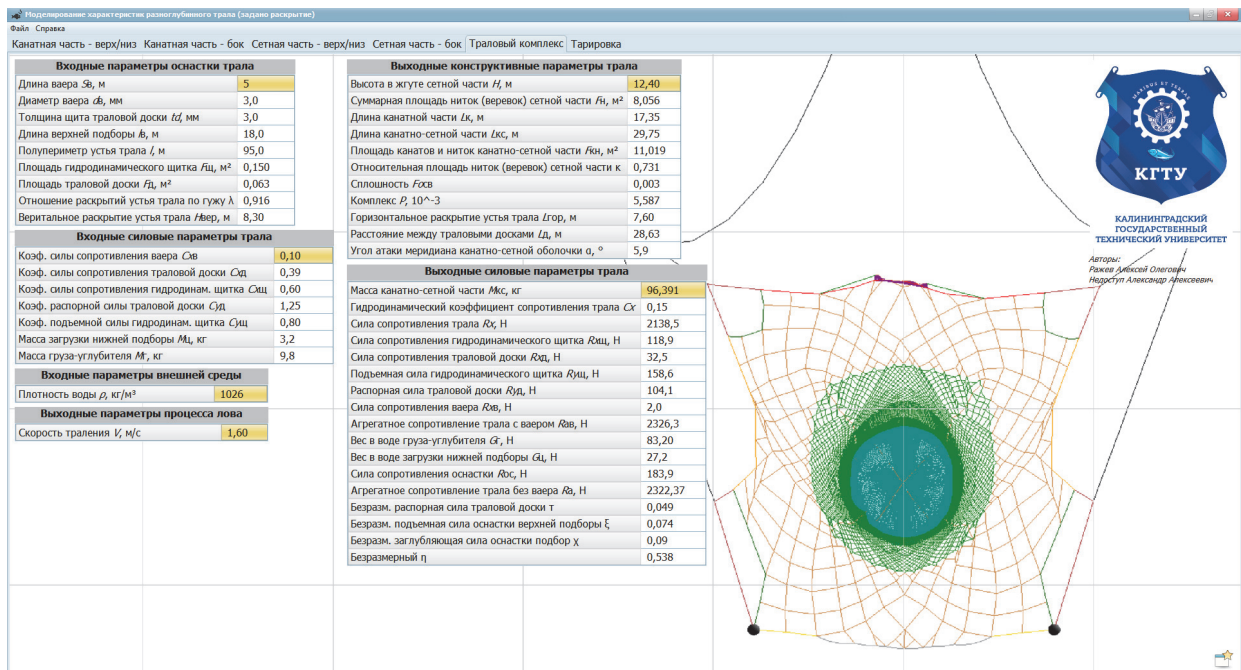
Моделирование характеристик разноглубинного трала (задано раскрытие)
Файл Справка
Канатная часть - верх/низ | Канатная часть - бок | Сетная часть - верх/низ | Сетная часть - бок | Траловый комплекс | Тарировка

| Входные параметры оснастки трала | |
|---|---|
| Длина ваера Sв, м | 5 |
| Диаметр ваера dв, мм | 3,0 |
| Толщина щита траловой доски td, мм | 3,0 |
| Длина верхней подборы lв, м | 18,0 |
| Полупериметр устья трала l, м | 95,0 |
| Площадь гидродинамического щитка Fщ, м² | 0,150 |
| Площадь траловой доски Fд, м² | 0,063 |
| Отношение раскрытий устья трала по гужу λ | 0,916 |
| Веритальное раскрытие устья трала Hвер, м | 8,30 |

| Входные силовые параметры трала | |
|---|---|
| Коэф. силы сопротивления ваера Cxв | 0,10 |
| Коэф. силы сопротивления траловой доски Cxд | 0,39 |
| Коэф. силы сопротивления гидродинам. щитка Cxщ | 0,60 |
| Коэф. распорной силы траловой доски Cyд | 1,25 |
| Коэф. подъемной силы гидродинам. щитка Cyщ | 0,80 |
| Масса загрузки нижней подборы Mц, кг | 3,2 |
| Масса груза-углубителя Mг, кг | 9,8 |

| Входные параметры внешней среды | |
|---|---|
| Плотность воды ρ, кг/м³ | 1026 |

| Выходные параметры процесса лова | |
|---|---|
| Скорость траления V, м/с | 1,60 |

| Выходные конструктивные параметры трала | |
|---|---|
| Высота в жгуте сетной части H, м | 12,40 |
| Суммарная площадь ниток (веревок) сетной части Fн, м² | 8,056 |
| Длина канатной части Lк, м | 17,35 |
| Длина канатно-сетной части Lкс, м | 29,75 |
| Площадь канатов и ниток канатно-сетной части Fкн, м² | 11,019 |
| Относительная площадь ниток (веревок) сетной части к | 0,731 |
| Сплошность Fосв | 0,003 |
| Комплекс P, 10^-3 | 5,587 |
| Горизонтальное раскрытие устья трала Lгор, м | 7,60 |
| Расстояние между траловыми досками Lд, м | 28,63 |
| Угол атаки меридиана канатно-сетной оболочки α, ° | 5,9 |

| Выходные силовые параметры трала | |
|---|---|
| Масса канатно-сетной части Mкс, кг | 96,391 |
| Гидродинамический коэффициент сопротивления трала Cx | 0,15 |
| Сила сопротивления трала Rx, Н | 2138,5 |
| Сила сопротивления гидродинамического щитка Rхщ, Н | 118,9 |
| Сила сопротивления траловой доски Rхд, Н | 32,5 |
| Подъемная сила гидродинамического щитка Rущ, Н | 158,6 |
| Распорная сила траловой доски Rуд, Н | 104,1 |
| Сила сопротивления ваера Rхв, Н | 2,0 |
| Агрегатное сопротивление трала с ваером Rав, Н | 2326,3 |
| Вес в воде груза-углубителя Gг, Н | 83,20 |
| Вес в воде загрузки нижней подборы Gц, Н | 27,2 |
| Сила сопротивления оснастки Rос, Н | 183,9 |
| Агрегатное сопротивление трала без ваера Rа, Н | 2322,37 |
| Безразм. распорная сила траловой доски т | 0,049 |
| Безразм. подъемная сила оснастки верхней подборы ξ | 0,074 |
| Безразм. заглубляющая сила оснастки подбор χ | 0,09 |
| Безразмерный η | 0,538 |

КГТУ
КАЛИНИНГРАДСКИЙ ГОСУДАРСТВЕННЫЙ ТЕХНИЧЕСКИЙ УНИВЕРСИТЕТ
Авторы:
Ражев Алексей Олегович
Недоступ Александр Алексеевич